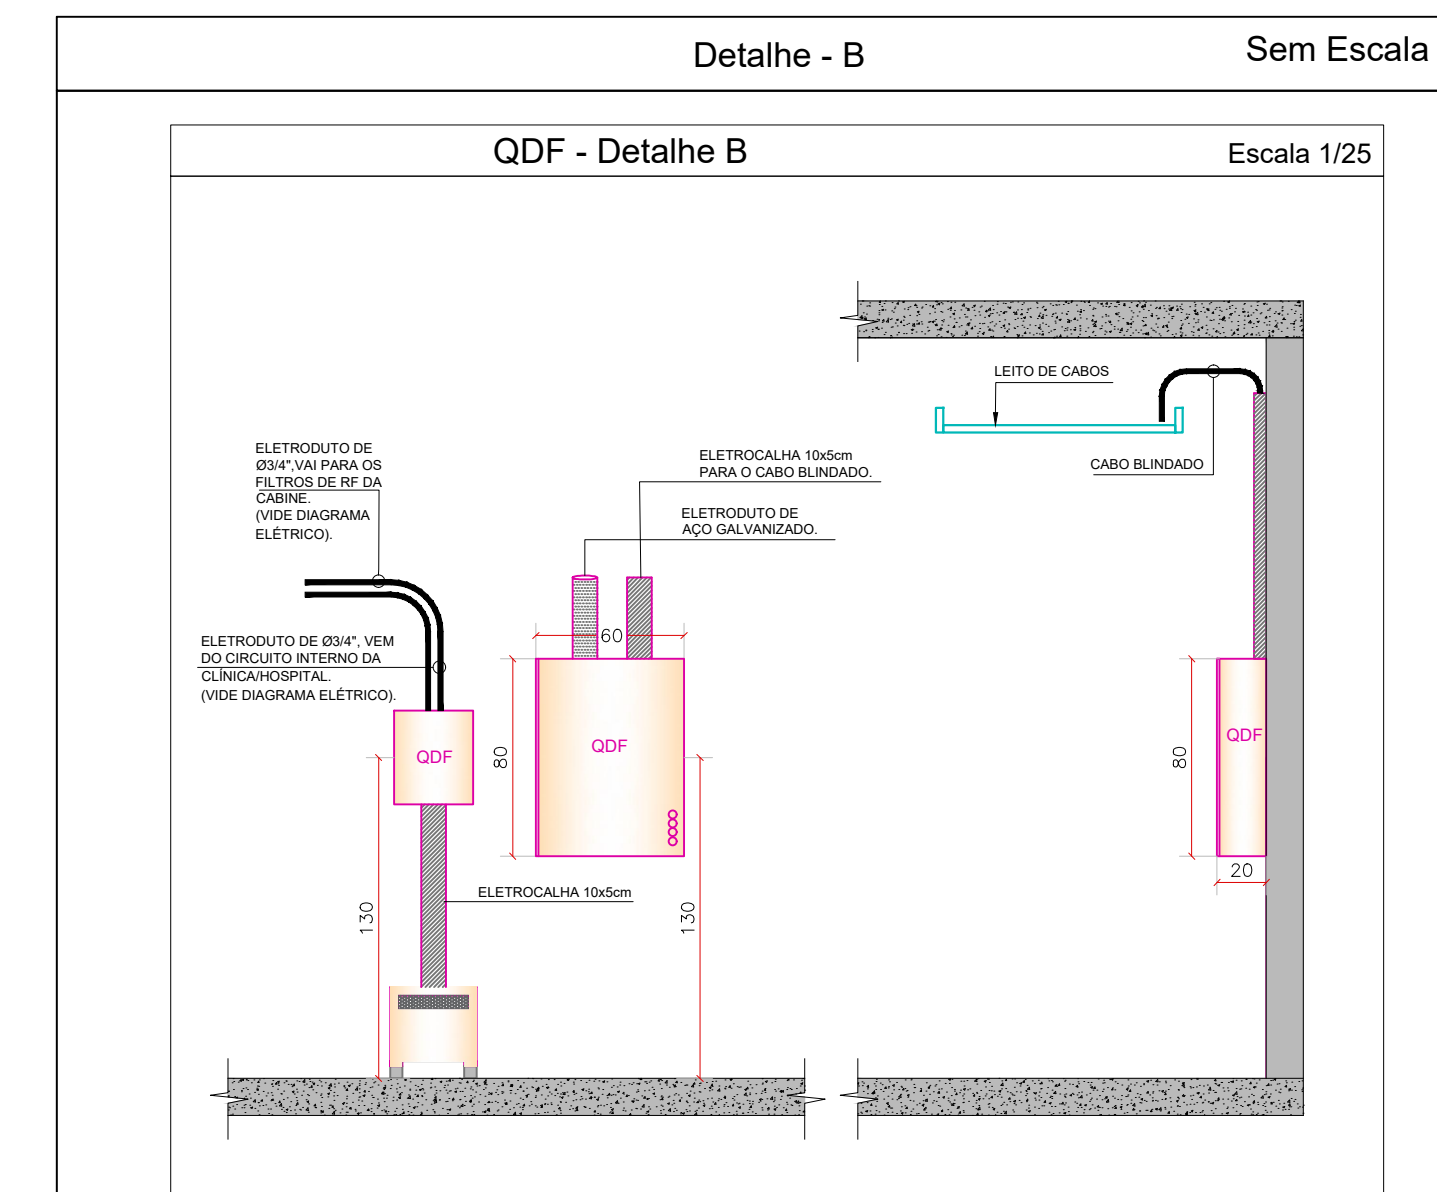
Detalhe - B

Sem Escala

QDF - Detalhe B

Escala 1/25

LEITO DE CABOS

CABO BLINDADO

ELETRODUTO DE Ø3/4",VAI PARA OS FILTROS DE RF DA CABINE. (VIDE DIAGRAMA ELÉTRICO).

ELETROCALHA 10x5cm PARA O CABO BLINDADO.

ELETRODUTO DE AÇO GALVANIZADO.

ELETRODUTO DE Ø3/4", VEM DO CIRCUITO INTERNO DA CLÍNICA/HOSPITAL. (VIDE DIAGRAMA ELÉTRICO).

60

QDF

80

QDF

QDF

80

20

ELETROCALHA 10x5cm

130

130